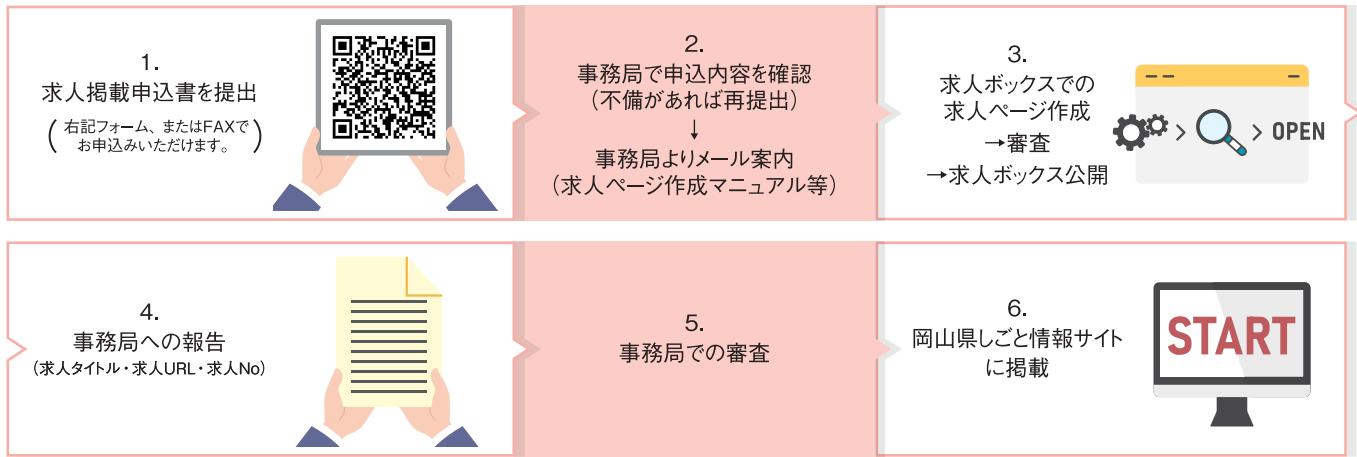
1.
求人掲載申込書を提出

（右記フォーム、またはFAXでお申込みいただけます。）

2.
事務局で申込内容を確認
（不備があれば再提出）
↓
事務局よりメール案内
（求人ページ作成マニュアル等）

3.
求人ボックスでの
求人ページ作成
→審査
→求人ボックス公開

OPEN

4.
事務局への報告
（求人タイトル・求人URL・求人No）

5.
事務局での審査

6.
岡山県しごと情報サイト
に掲載

START